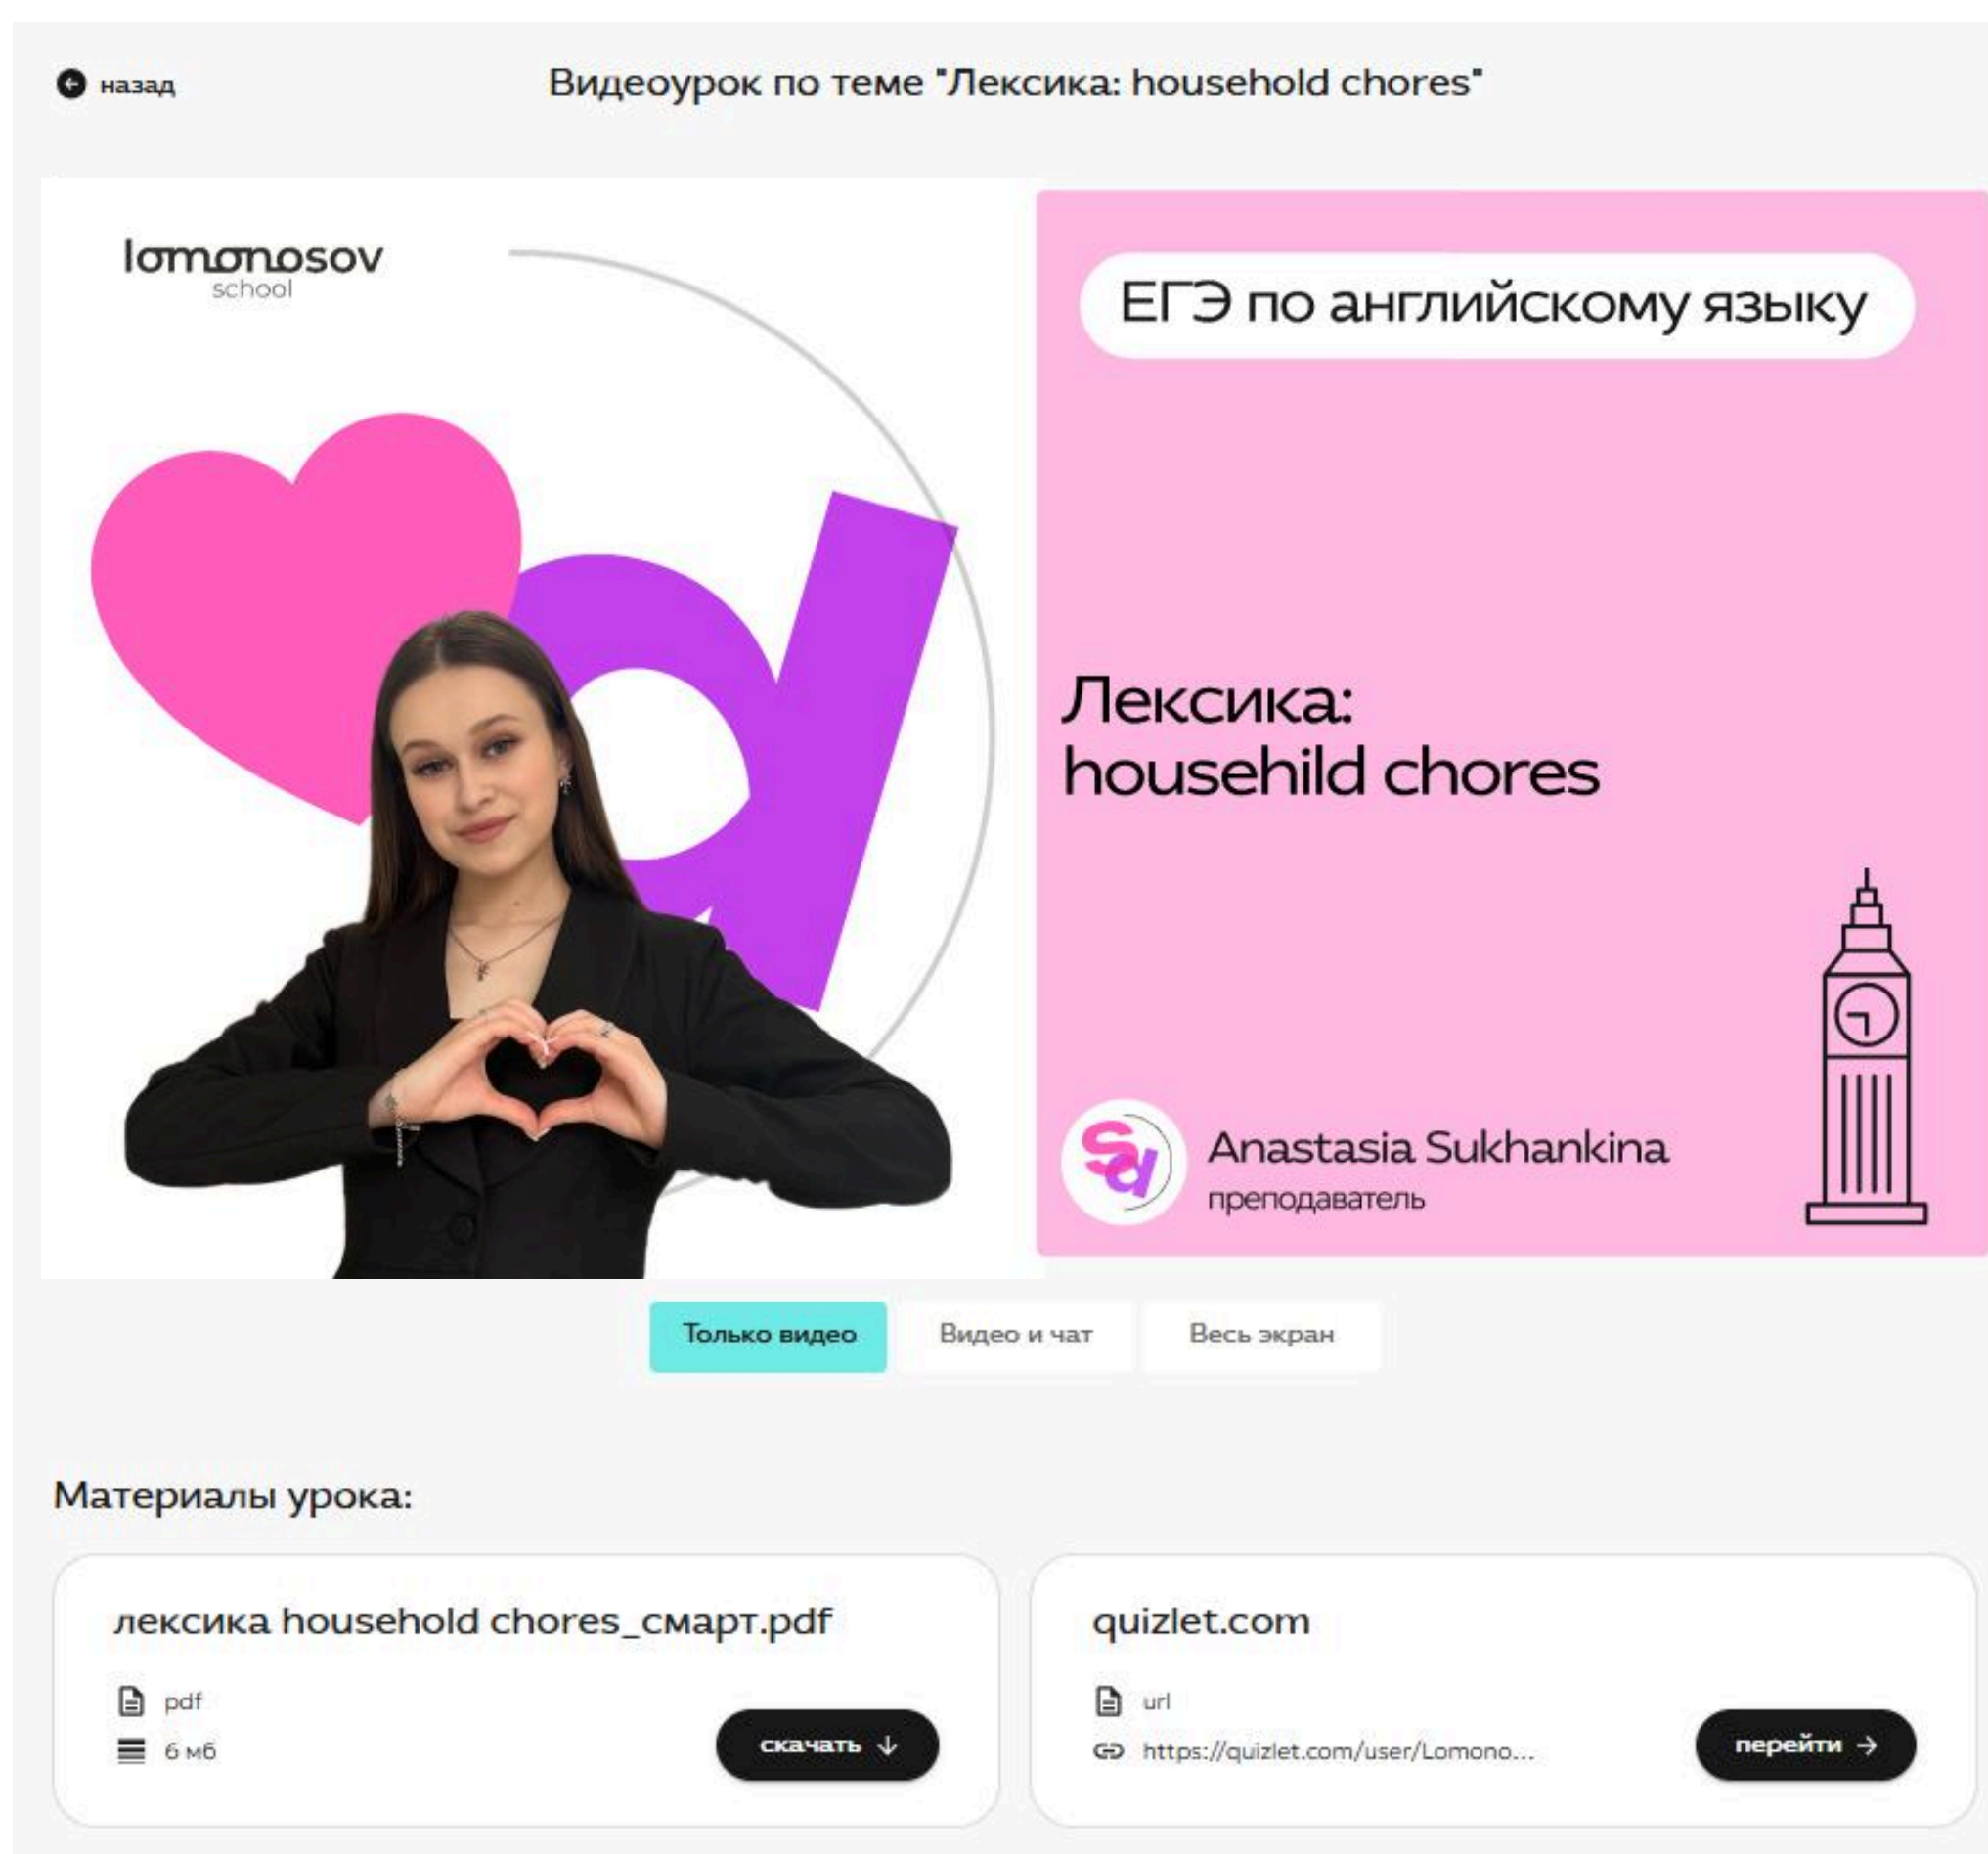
назад

Видеоурок по теме "Лексика: household chores"

lomonosov school

ЕГЭ по английскому языку

Лексика: househild chores

Sa

Anastasia Sukhankina
преподаватель

Только видео | Видео и чат | Весь экран

Материалы урока:

лексика household chores_смарт.pdf
pdf
6 мб
скачать

quizlet.com
url
https://quizlet.com/user/Lomono...
перейти